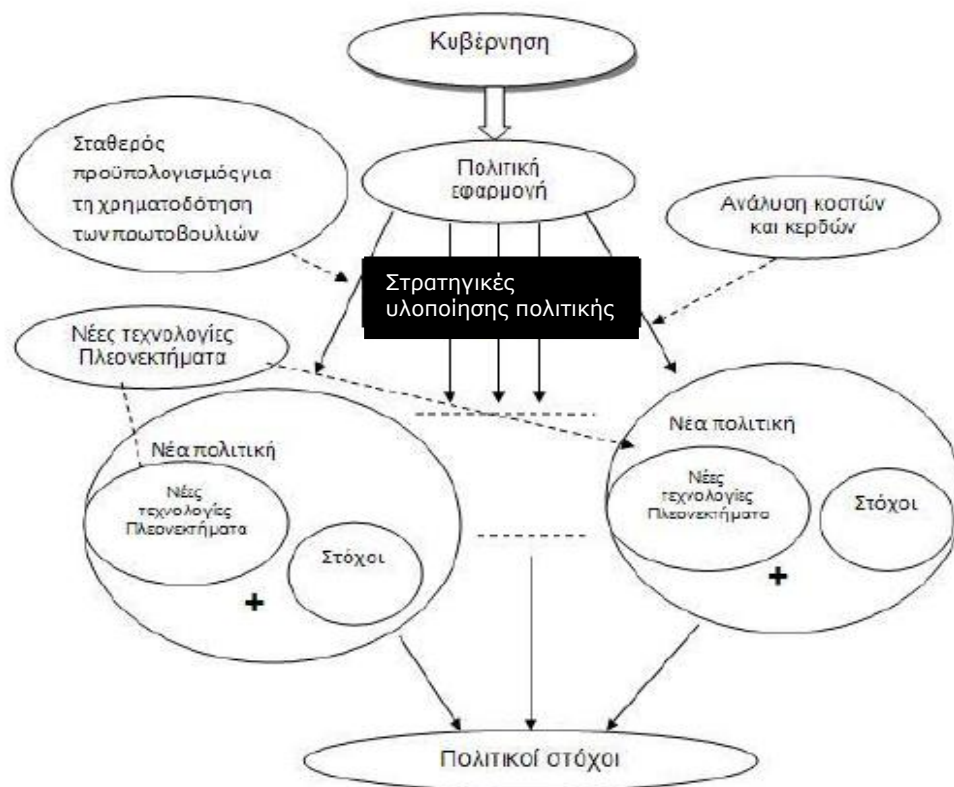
Κυβέρνηση

Σταθερός προϋπολογισμόςγια τη χρηματοδότηση των πρωτοβουλιών

Πολιτική εφαρμογή

Ανάλυση κοστών και κερδών

Στρατηγικές υλοποίησης πολιτικής

Νέες τεχνολογίες Πλεονεκτήματα

Νέα πολιτική

Νέες τεχνολογίες Πλεονεκτήματα

Στόχοι

+

Νέα πολιτική

Νέες τεχνολογίες Πλεονεκτήματα

Στόχοι

+

Πολιτικοί στόχοι